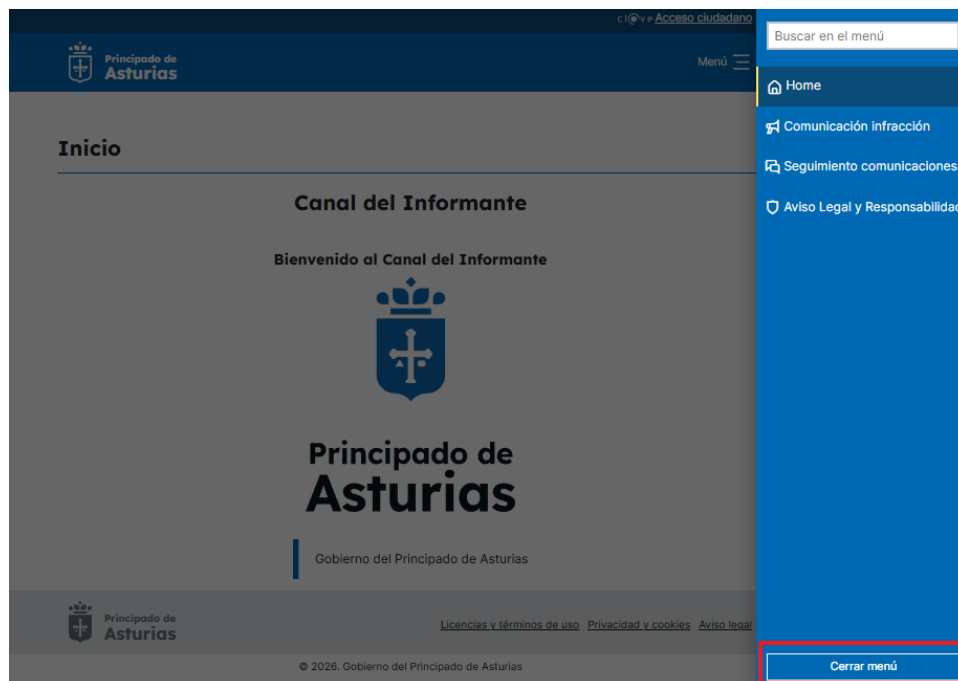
cl@ve Acceso ciudadano

Principado de Asturias

Menú

Buscar en el menú

Home

Comunicación infracción

Seguimiento comunicaciones

Aviso Legal y Responsabilidad

Inicio

Canal del Informante

Bienvenido al Canal del Informante

Principado de Asturias

Gobierno del Principado de Asturias

Principado de Asturias

Licencias y términos de uso Privacidad y cookies Aviso legal

© 2026. Gobierno del Principado de Asturias

Cerrar menú